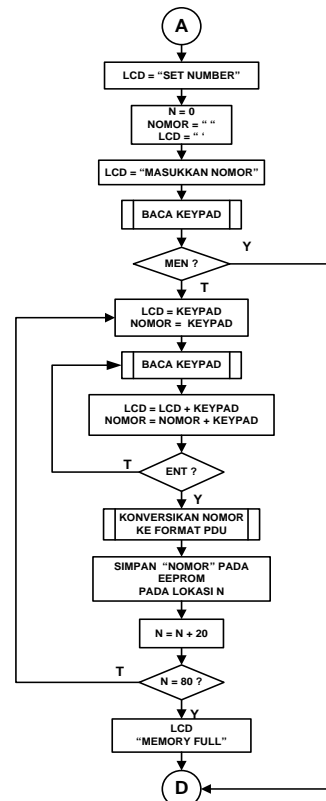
A

LCD = "SET NUMBER"

N = 0
NOMOR = " "
LCD = " '

LCD = "MASUKKAN NOMOR"

BACA KEYPAD

MEN ?

Y

T

LCD = KEYPAD
NOMOR = KEYPAD

BACA KEYPAD

LCD = LCD + KEYPAD
NOMOR = NOMOR + KEYPAD

T

ENT ?

Y

KONVERSIKAN NOMOR
KE FORMAT PDU

SIMPAN "NOMOR" PADA
EEPROM
PADA LOKASI N

N = N + 20

T

N = 80 ?

Y

LCD
"MEMORY FULL"

D